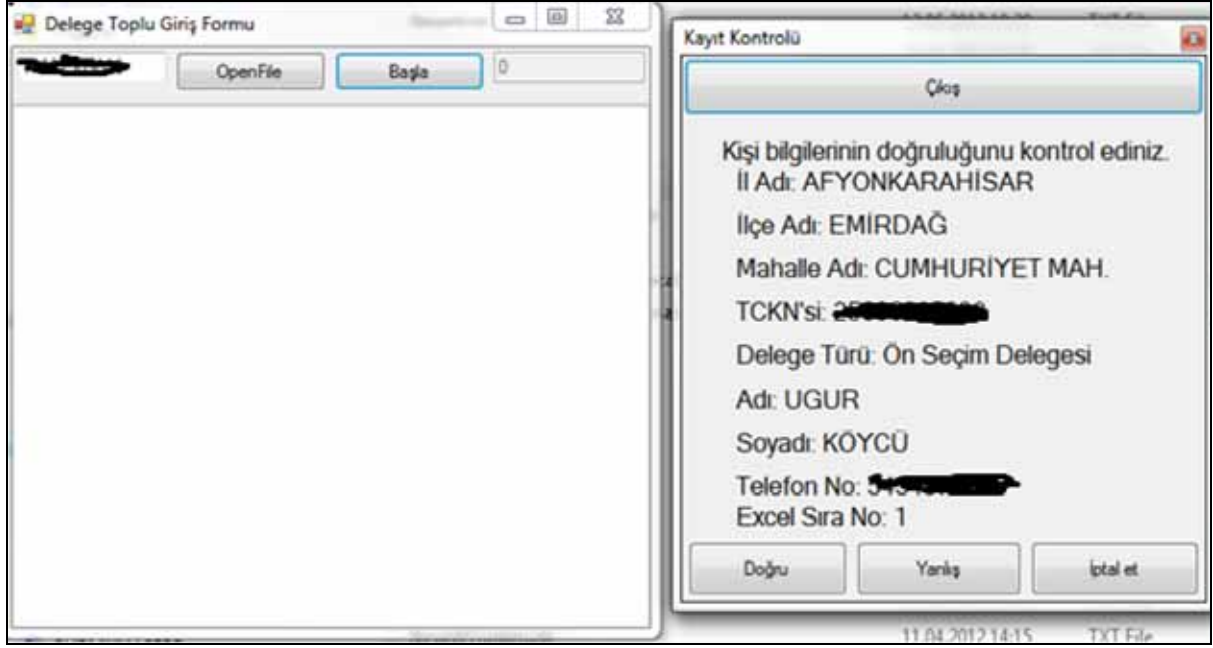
Delege Toplu Giriş Formu

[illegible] OpenFile Başla 0

Kayıt Kontrolü

Çıkış

Kişi bilgilerinin doğruluğunu kontrol ediniz.
İl Adı: AFYONKARAHİSAR

İlçe Adı: EMİRDAĞ

Mahalle Adı: CUMHURİYET MAH.

TCKN'si: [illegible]

Delege Türü: Ön Seçim Delegesi

Adı: UGUR

Soyadı: KÖYCÜ

Telefon No: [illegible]
Excel Sıra No: 1

Doğru Yanlış İptal et

11.04.2012 14:15 TXT File